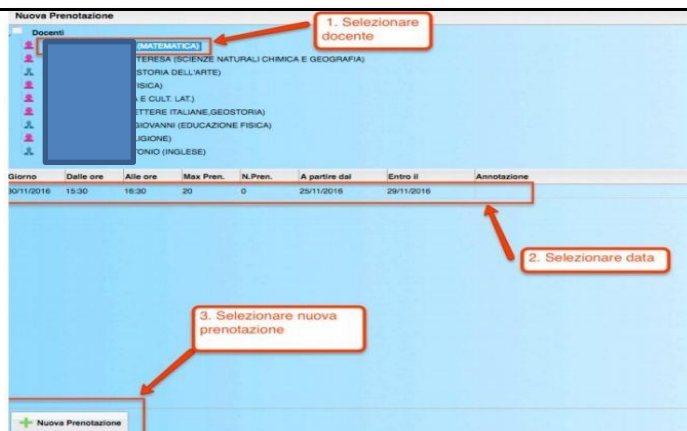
Nuova Prenotazione

Docenti

(MATEMATICA)

TERESA (SCIENZE NATURALI CHIMICA E GEOGRAFIA)

STORIA DELL'ARTE)

ISICA)

A E CULT. LAT.)

ETTERE ITALIANE,GEOSTORIA)

GIOVANNI (EDUCAZIONE FISICA)

IGIONE)

TONIO (INGLESE)

1. Selezionare docente

| Giorno | Dalle ore | Alle ore | Max Pren. | N.Pren. | A partire dal | Entro il | Annotazione |
|---|---|---|---|---|---|---|---|
| 30/11/2016 | 15:30 | 16:30 | 20 | 0 | 25/11/2016 | 29/11/2016 | |

2. Selezionare data

3. Selezionare nuova prenotazione

Nuova Prenotazione